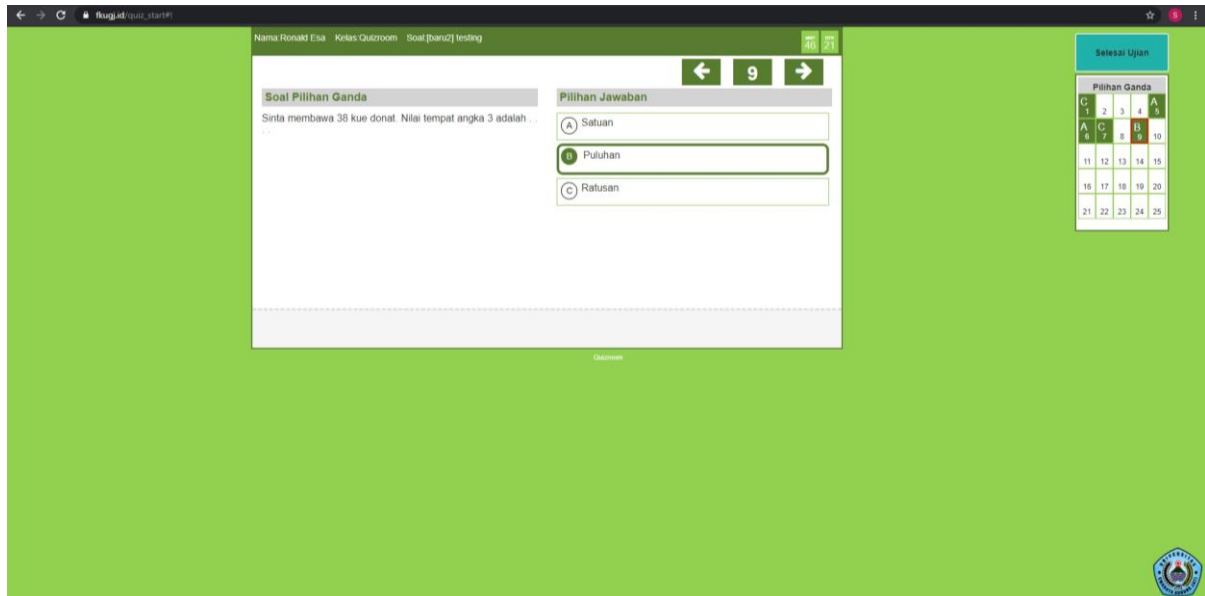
fkugj.id/quiz_start#!

Nama:Ronald Esa Kelas:Quizroom Soal:[baru2] testing

40 21

9

Soal Pilihan Ganda

Sinta membawa 38 kue donat. Nilai tempat angka 3 adalah . . . .

Pilihan Jawaban

A Satuan

B Puluhan

C Ratusan

Quizroom

Selesai Ujian

Pilihan Ganda

| C 1 | 2 | 3 | 4 | A 5 |
|---|---|---|---|---|
| A 6 | C 7 | 8 | B 9 | 10 |
| 11 | 12 | 13 | 14 | 15 |
| 16 | 17 | 18 | 19 | 20 |
| 21 | 22 | 23 | 24 | 25 |